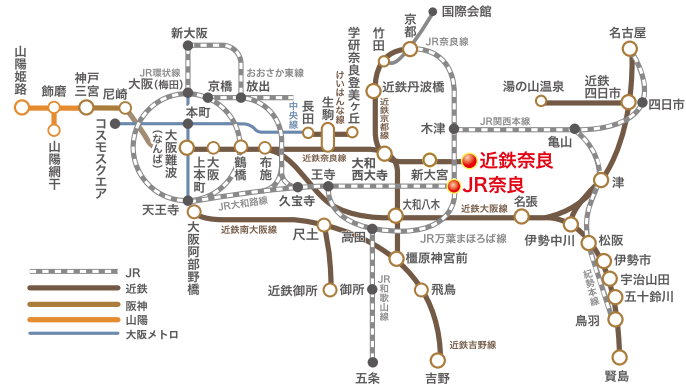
国際会館
京都
JR奈良線
竹田
学研奈良登美ヶ丘
新大阪
JR環状線
大阪(梅田)
おおさか東線
京橋
放出
中央線
長田
生駒
けいはんな線
近鉄京都線
近鉄丹波橋
名古屋
湯の山温泉
近鉄四日市
四日市
山陽姫路
飾磨
山陽網干
神戸三宮
尼崎
コスモスクエア
本町
大阪難波(なんば)
上本町
大阪
鶴橋
布施
近鉄奈良線
大和西大寺
新大宮
近鉄奈良
JR奈良
木津
JR関西本線
亀山
津
天王寺
JR大和路線
久宝寺
王寺
大和八木
近鉄大阪線
名張
伊勢中川
松阪
伊勢市
宇治山田
五十鈴川
紀勢本線
鳥羽
賢島
大阪阿部野橋
近鉄南大阪線
尺土
高田
JR万葉まほろば線
橿原神宮前
近鉄御所
御所
JR和歌山線
飛鳥
近鉄吉野線
五条
吉野
JR
近鉄
阪神
山陽
大阪メトロ